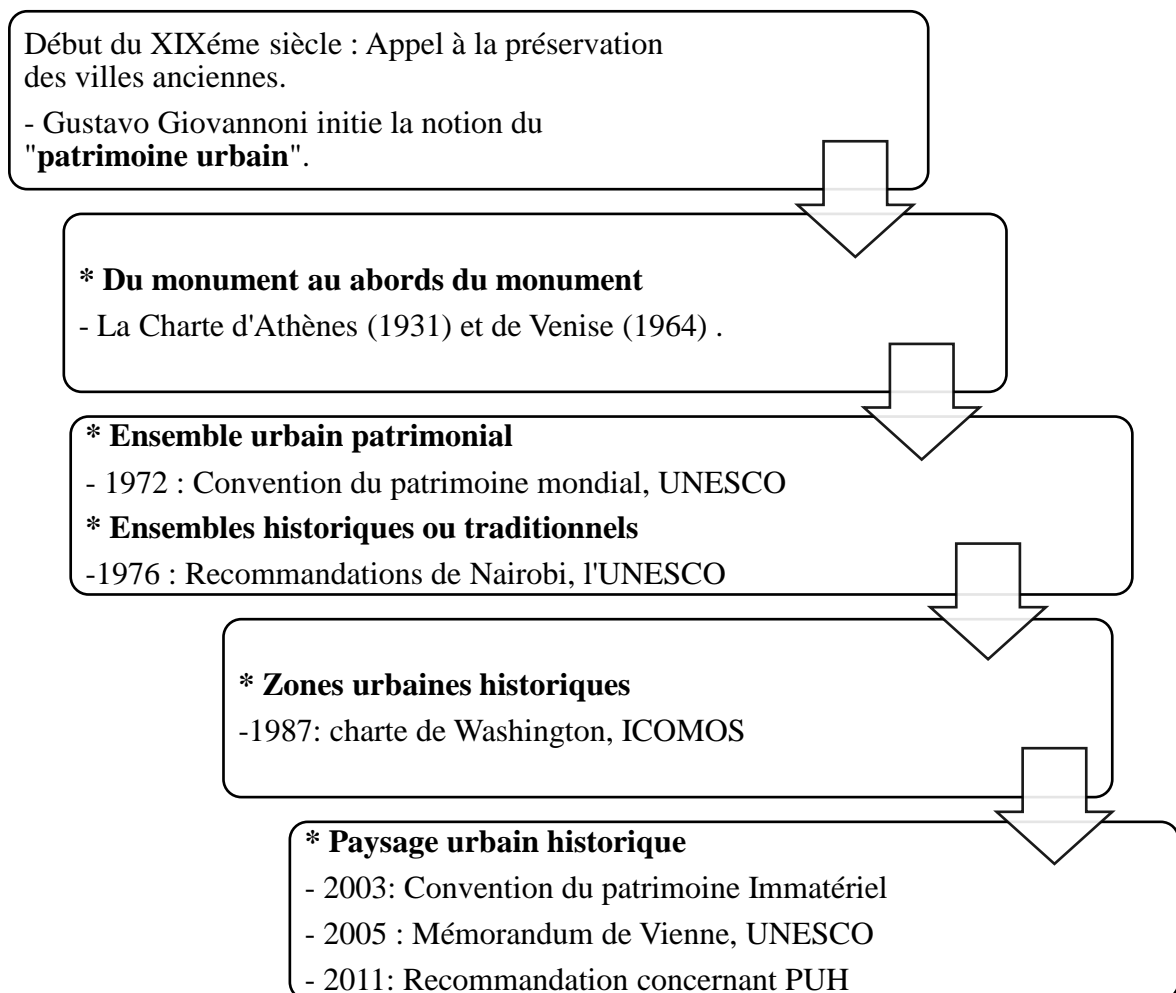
Début du XIXéme siècle : Appel à la préservation des villes anciennes.

- Gustavo Giovannoni initie la notion du "**patrimoine urbain**".

**\* Du monument au abords du monument**

- La Charte d'Athènes (1931) et de Venise (1964) .

**\* Ensemble urbain patrimonial**

- 1972 : Convention du patrimoine mondial, UNESCO

**\* Ensembles historiques ou traditionnels**

-1976 : Recommandations de Nairobi, l'UNESCO

**\* Zones urbaines historiques**

-1987: charte de Washington, ICOMOS

**\* Paysage urbain historique**

- 2003: Convention du patrimoine Immatériel

- 2005 : Mémorandum de Vienne, UNESCO

- 2011: Recommandation concernant PUH